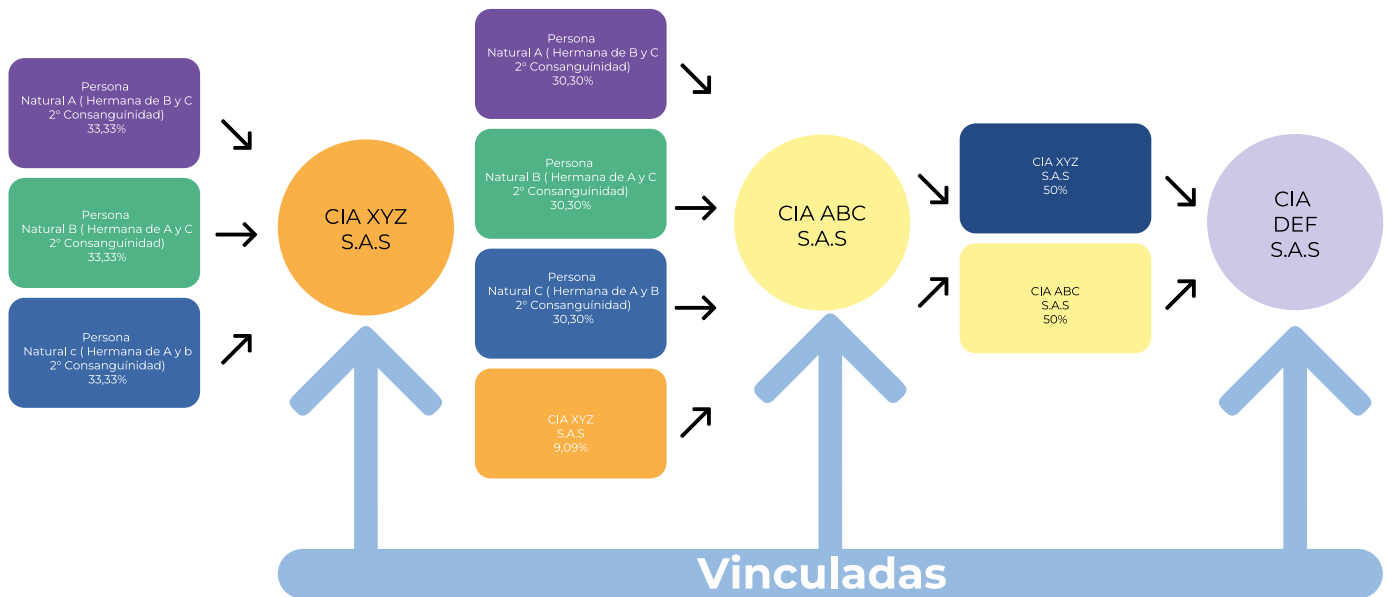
Persona
Natural A ( Hermana de B y C
2° Consanguinidad)
33,33%

Persona
Natural B ( Hermana de A y C
2° Consanguinidad)
33,33%

Persona
Natural c ( Hermana de A y b
2° Consanguinidad)
33,33%

CIA XYZ
S.A.S

Persona
Natural A ( Hermana de B y C
2° Consanguinidad)
30,30%

Persona
Natural B ( Hermana de A y C
2° Consanguinidad)
30,30%

Persona
Natural C ( Hermana de A y B
2° Consanguinidad)
30,30%

CIA XYZ
S.A.S
9,09%

CIA ABC
S.A.S

CIA XYZ
S.A.S
50%

CIA ABC
S.A.S
50%

CIA
DEF
S.A.S

Vinculadas